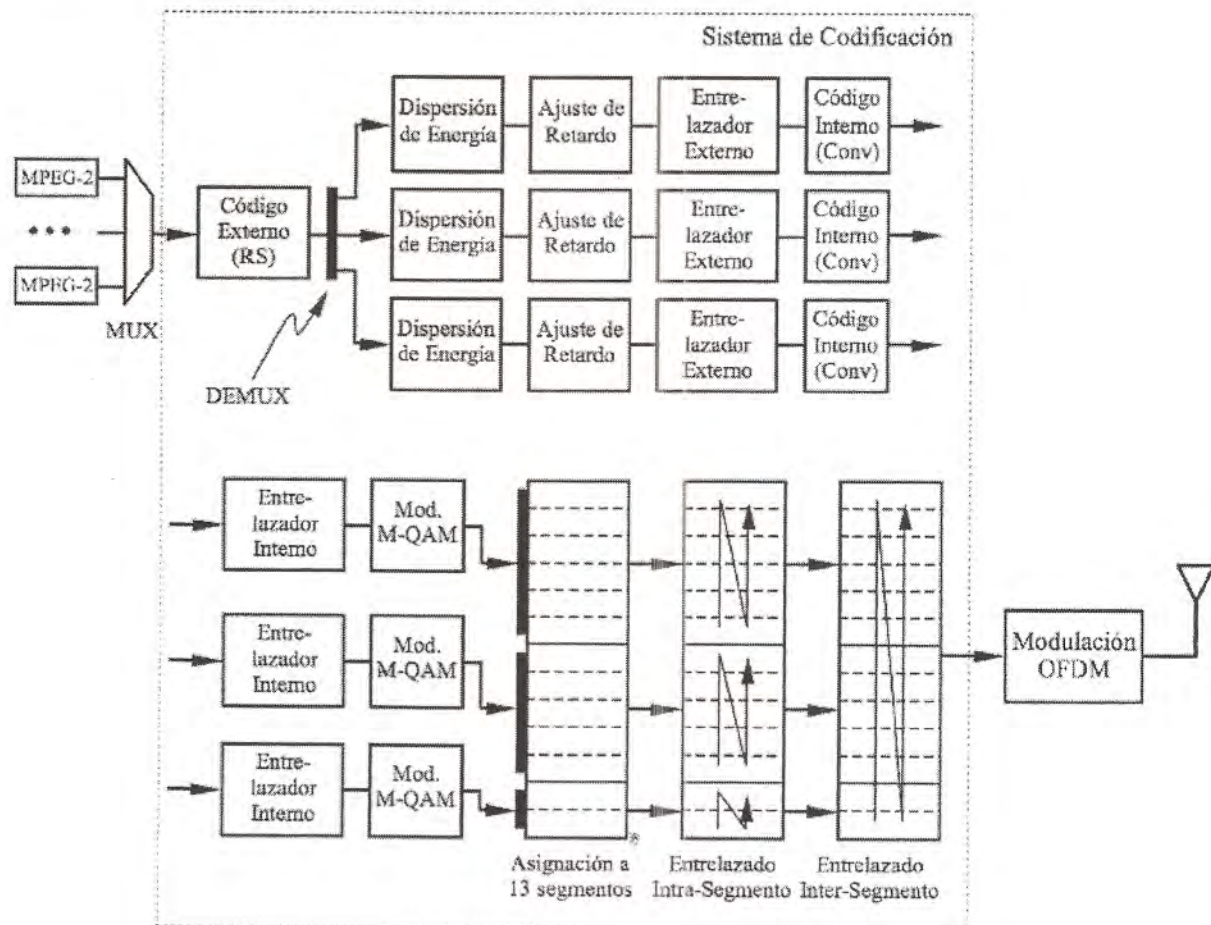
Sistema de Codificación

MPEG-2

• • •

MPEG-2

MUX

Código Externo (RS)

DEMUX

Dispersión de Energía

Ajuste de Retardo

Entrelazador Externo

Código Interno (Conv)

Dispersión de Energía

Ajuste de Retardo

Entrelazador Externo

Código Interno (Conv)

Dispersión de Energía

Ajuste de Retardo

Entrelazador Externo

Código Interno (Conv)

Entrelazador Interno

Mod. M-QAM

Entrelazador Interno

Mod. M-QAM

Entrelazador Interno

Mod. M-QAM

Asignación a 13 segmentos

Entrelazado Intra-Segmento

Entrelazado Inter-Segmento

Modulación OFDM